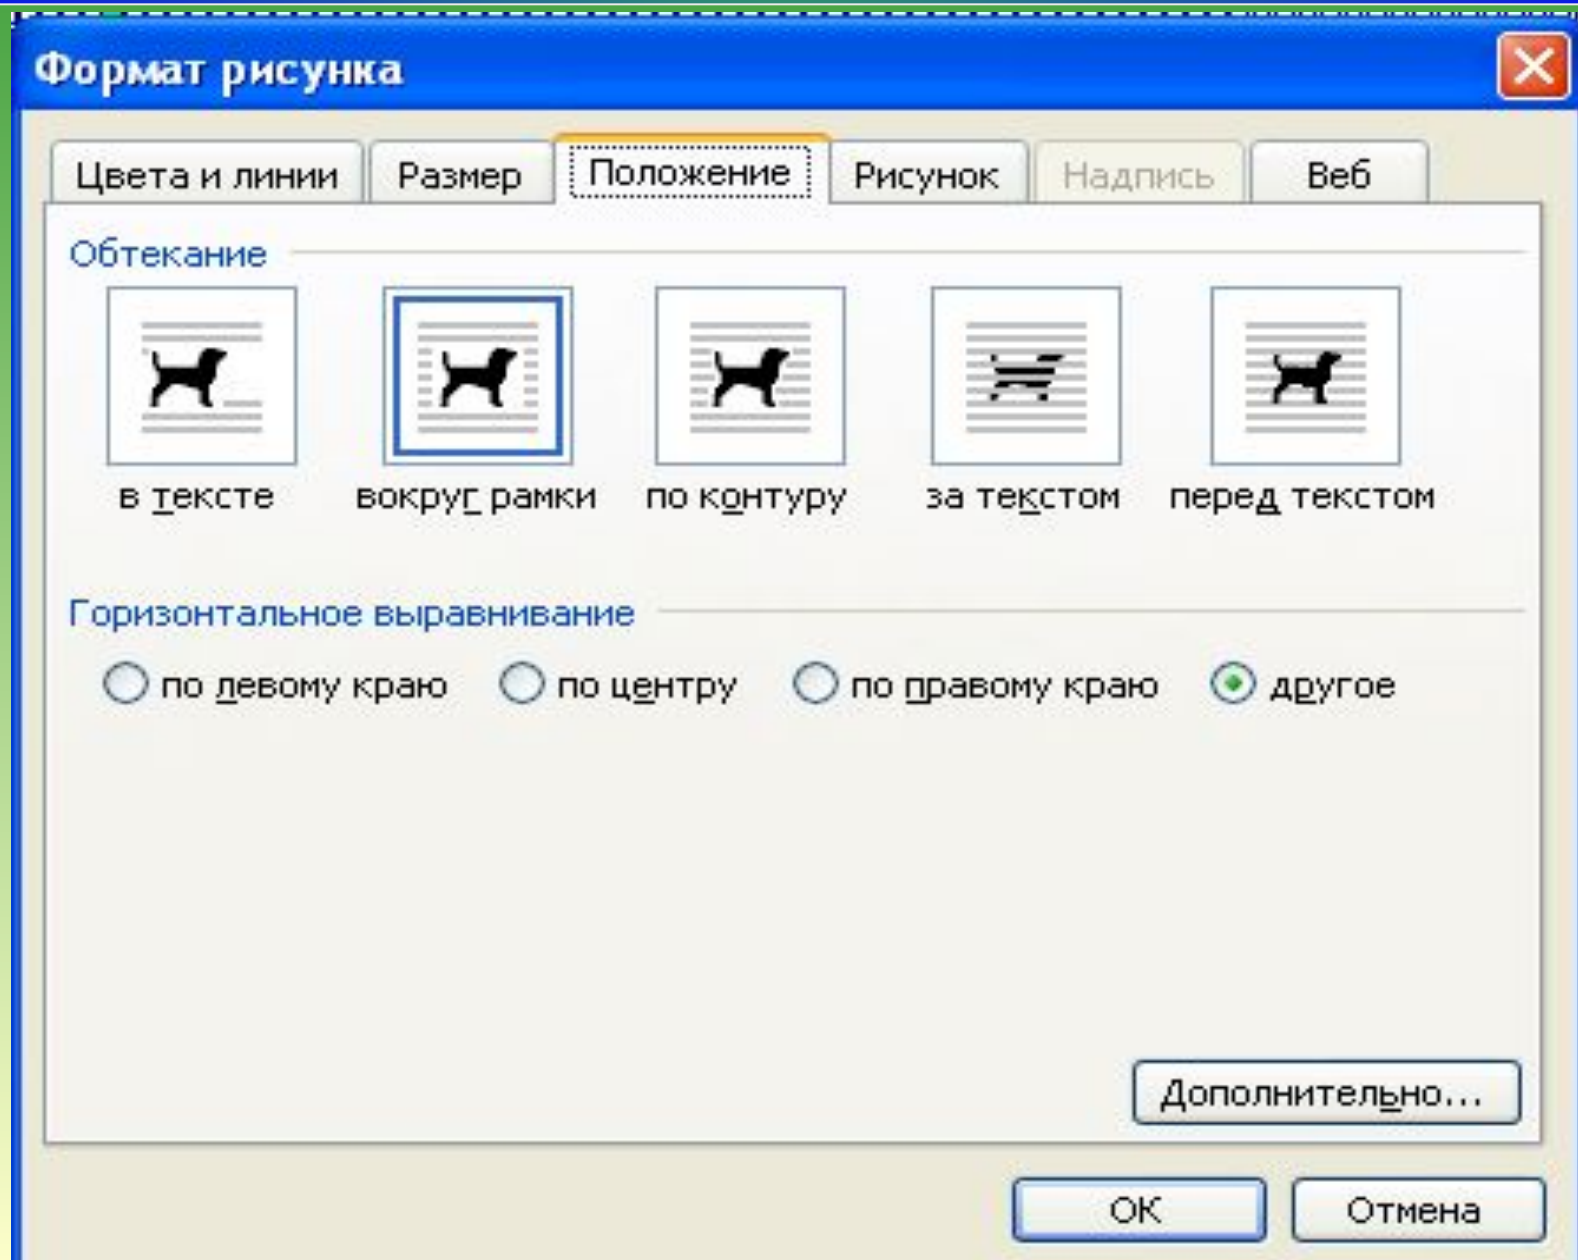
Формат рисунка

Цвета и линии | Размер | Положение | Рисунок | Надпись | Веб

Обтекание

в тексте
вокруг рамки
по контуру
за текстом
перед текстом

Горизонтальное выравнивание

по левому краю
по центру
по правому краю
другое

Дополнительно...

ОК
Отмена